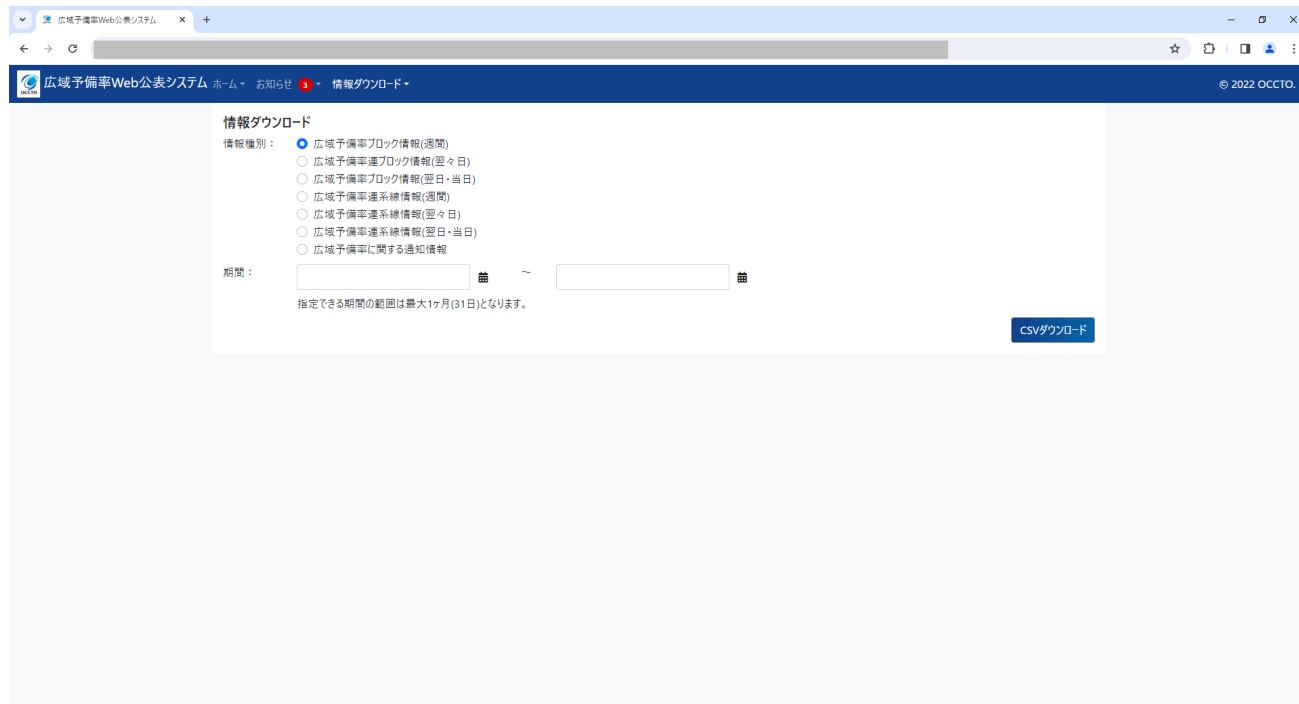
広域予備率Web公表システム

広域予備率Web公表システム ホーム お知らせ 3 情報ダウンロード

© 2022 OCCTO.

情報ダウンロード

情報種別：
広域予備率ブロック情報(週間)
広域予備率連ブロック情報(翌々日)
広域予備率ブロック情報(翌日・当日)
広域予備率連系線情報(週間)
広域予備率連系線情報(翌々日)
広域予備率連系線情報(翌日・当日)
広域予備率に関する通知情報

期間： ~

指定できる期間の範囲は最大1ヶ月(31日)となります。

CSVダウンロード